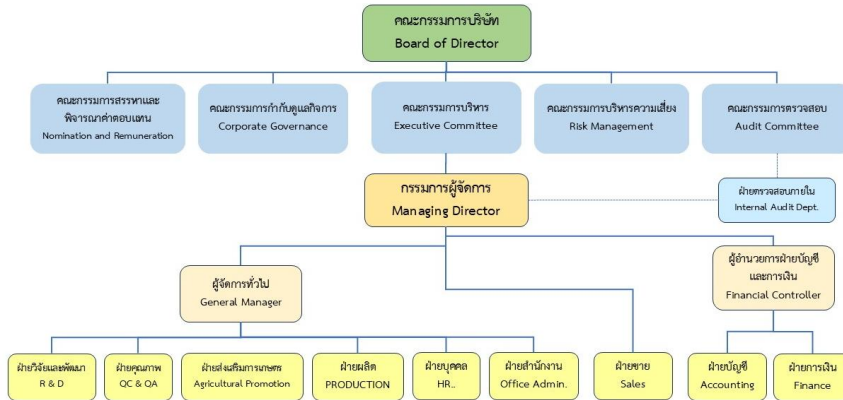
คณะกรรมการบริษัท
Board of Director

คณะกรรมการสรรหาและพิจารณาค่าตอบแทน
Nomination and Remuneration

คณะกรรมการกำกับดูแลกิจการ
Corporate Governance

คณะกรรมการบริหาร
Executive Committee

คณะกรรมการบริหารความเสี่ยง
Risk Management

คณะกรรมการตรวจสอบ
Audit Committee

กรรมการผู้จัดการ
Managing Director

ฝ่ายตรวจสอบภายใน
Internal Audit Dept.

ผู้จัดการทั่วไป
General Manager

ผู้อำนวยการฝ่ายบัญชีและการเงิน
Financial Controller

ฝ่ายวิจัยและพัฒนา
R & D

ฝ่ายคุณภาพ
QC & QA

ฝ่ายส่งเสริมการเกษตร
Agricultural Promotion

ฝ่ายผลิต
PRODUCTION

ฝ่ายบุคคล
HR..

ฝ่ายสำนักงาน
Office Admin.

ฝ่ายขาย
Sales

ฝ่ายบัญชี
Accounting

ฝ่ายการเงิน
Finance